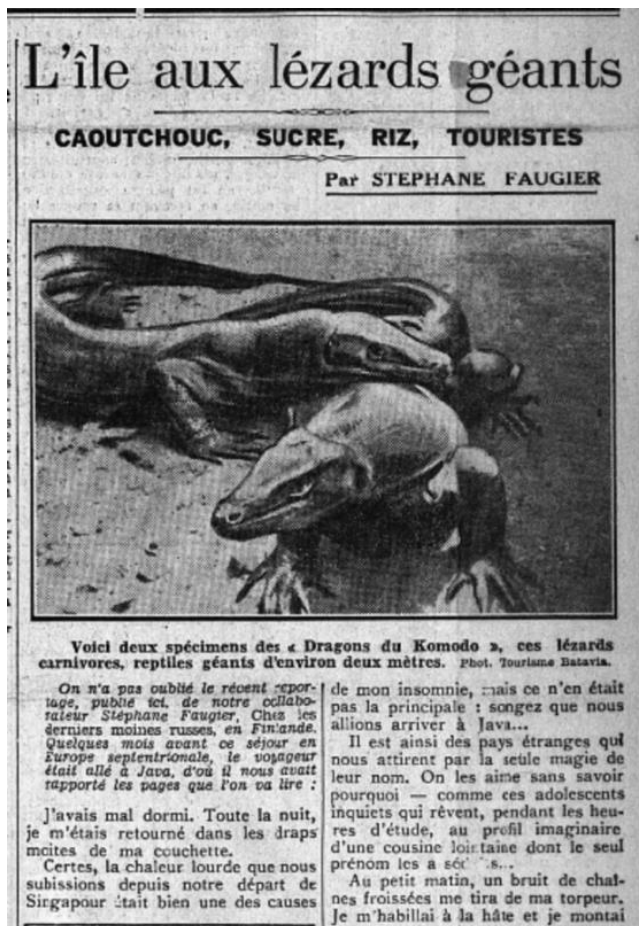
L'île aux lézards géants

CAOUTCHOUC, SUCRE, RIZ, TOURISTES

Par STEPHANE FAUGIER

Voici deux spécimens des « Dragons du Komodo », ces lézards carnivores, reptiles géants d'environ deux mètres. Phot. Tourisme Batavia.

On n'a pas oublié le récent reportage, publié ici, de notre collaborateur Stéphane Faugier, Chez les derniers moines russes, en Finlande. Quelques mois avant ce séjour en Europe septentrionale, le voyageur était allé à Java, d'où il nous avait rapporté les pages que l'on va lire :

J'avais mal dormi. Toute la nuit, je m'étais retourné dans les draps moites de ma couchette.

Certes, la chaleur lourde que nous subissions depuis notre départ de Singapour était bien une des causes de mon insomnie, mais ce n'en était pas la principale : songez que nous allions arriver à Java...

Il est ainsi des pays étranges qui nous attirent par la seule magie de leur nom. On les aime sans savoir pourquoi — comme ces adolescents inquiets qui rêvent, pendant les heures d'étude, au profil imaginaire d'une cousine lointaine dont le seul prénom les a séd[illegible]...

Au petit matin, un bruit de chaînes froissées me tira de ma torpeur. Je m'habillai à la hâte et je montai